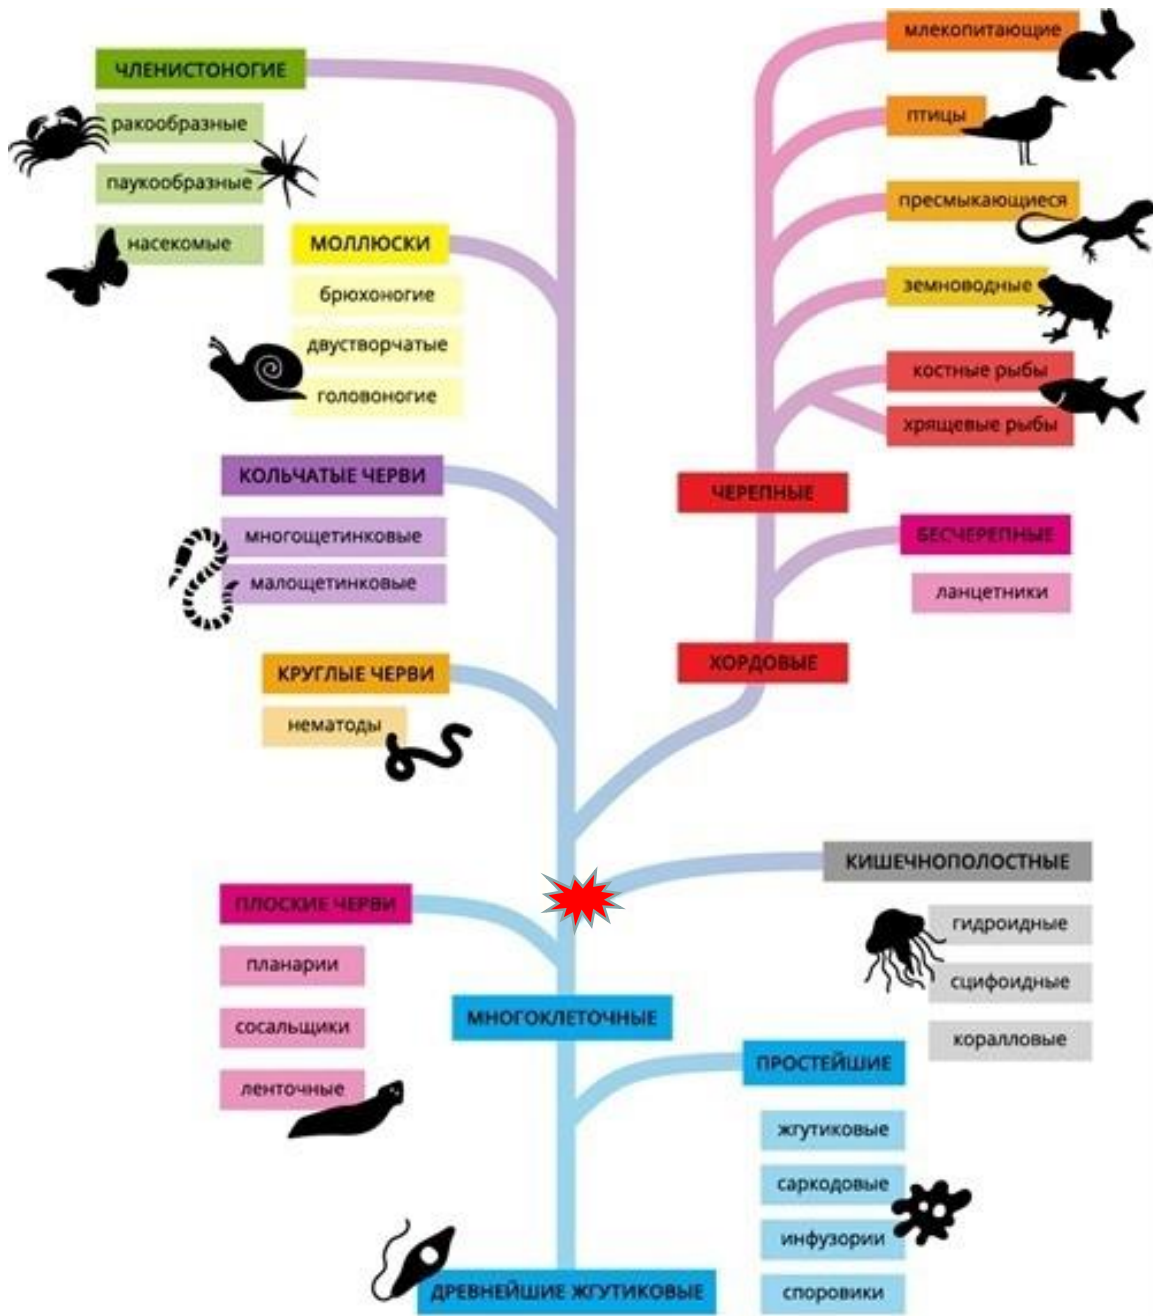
ЧЛЕНИСТОНОГИЕ
ракообразные
паукообразные
насекомые

МОЛЛЮСКИ
брюхоногие
двустворчатые
головоногие

КОЛЬЧАТЫЕ ЧЕРВИ
многощетинковые
малощетинковые

КРУГЛЫЕ ЧЕРВИ
нематоды

млекопитающие
птицы
пресмыкающиеся
земноводные
костные рыбы
хрящевые рыбы
ЧЕРЕПНЫЕ

БЕСЧЕРЕПНЫЕ
ланцетники

ХОРДОВЫЕ

КИШЕЧНОПОЛОСТНЫЕ
гидроидные
сцифоидные
коралловые

ПЛОСКИЕ ЧЕРВИ
планарии
сосальщики
ленточные

МНОГОКЛЕТОЧНЫЕ

ПРОСТЕЙШИЕ
жгутиковые
саркодовые
инфузории
споровики

ДРЕВНЕЙШИЕ ЖГУТИКОВЫЕ